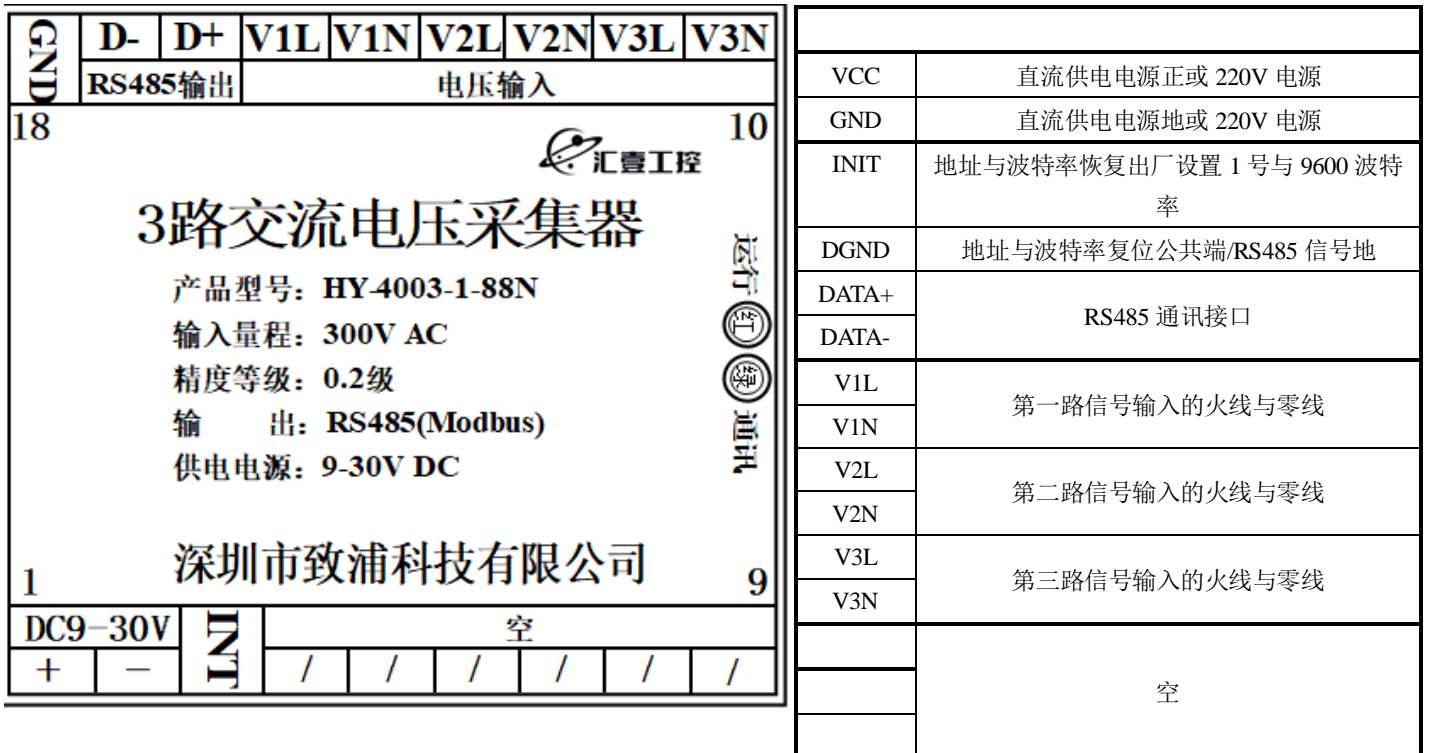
| GND | D- | D+ | V1L | V1N | V2L | V2N | V3L | V3N |
|---|---|---|---|---|---|---|---|---|
| | RS485输出 | | 电压输入 | | | | | |

18

10

汇壹工控

3路交流电压采集器

产品型号：HY-4003-1-88N

输入量程：300V AC

精度等级：0.2级

输 出：RS485(Modbus)

供电电源：9-30V DC

运行 红 绿 通讯

深圳市致浦科技有限公司

1

9

| DC9−30V | | INIT | 空 | | | | | |
|---|---|---|---|---|---|---|---|---|
| + | − | | / | / | / | / | / | / |

| | |
|---|---|
| VCC | 直流供电电源正或 220V 电源 |
| GND | 直流供电电源地或 220V 电源 |
| INIT | 地址与波特率恢复出厂设置 1 号与 9600 波特率 |
| DGND | 地址与波特率复位公共端/RS485 信号地 |
| DATA+ | RS485 通讯接口 |
| DATA- | |
| V1L | 第一路信号输入的火线与零线 |
| V1N | |
| V2L | 第二路信号输入的火线与零线 |
| V2N | |
| V3L | 第三路信号输入的火线与零线 |
| V3N | |
| | 空 |
| | |
| | |